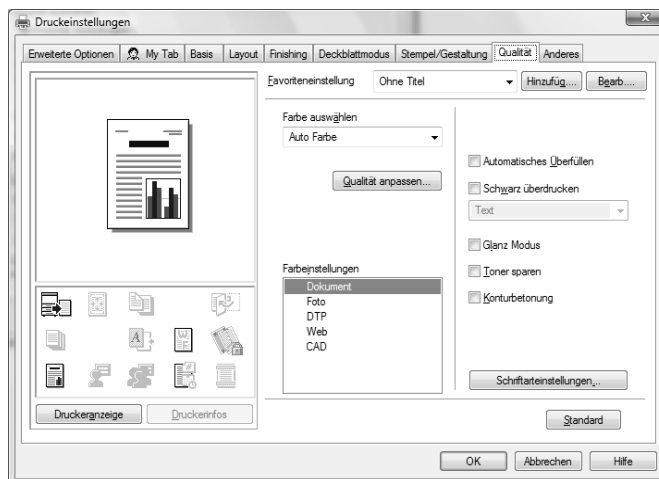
Druckeinstellungen

Erweiterte Optionen | My Tab | Basis | Layout | Finishing | Deckblattmodus | Stempel/Gestaltung | Qualität | Anderes

Favoriteneinstellung | Ohne Titel | Hinzufüg... | Bearb...

Farbe auswählen
Auto Farbe

Qualität anpassen...

Automatisches Überfüllen
Schwarz überdrucken
Text
Glanz Modus
Toner sparen
Konturbetonung

Farbeinstellungen
Dokument
Foto
DTP
Web
CAD

Schriftarteinstellungen...

Druckeranzeige | Druckerinfos

Standard

OK | Abbrechen | Hilfe